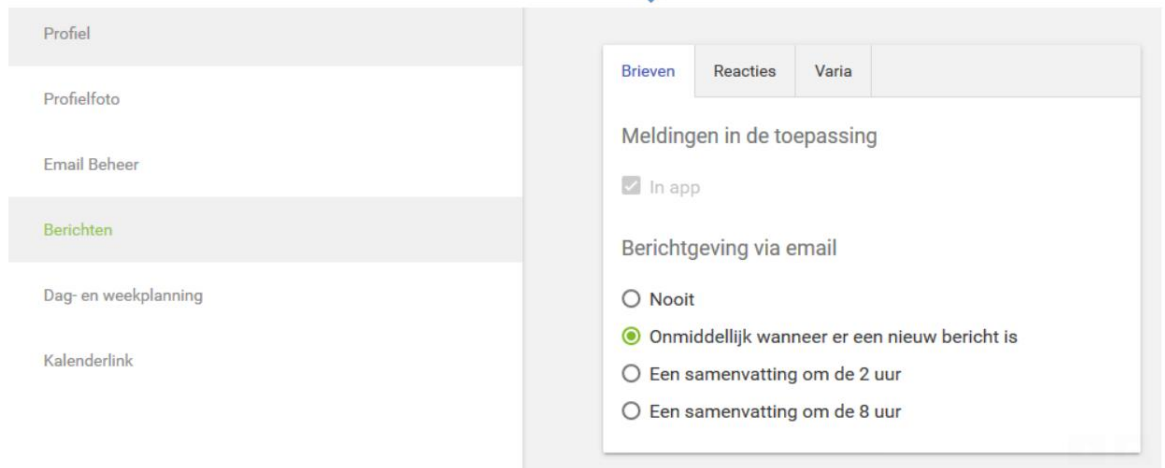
Profiel

Profielfoto

Email Beheer

Berichten

Dag- en weekplanning

Kalenderlink

Brieven | Reacties | Varia

Meldingen in de toepassing

In app

Berichtgeving via email

Nooit

Onmiddellijk wanneer er een nieuw bericht is

Een samenvatting om de 2 uur

Een samenvatting om de 8 uur